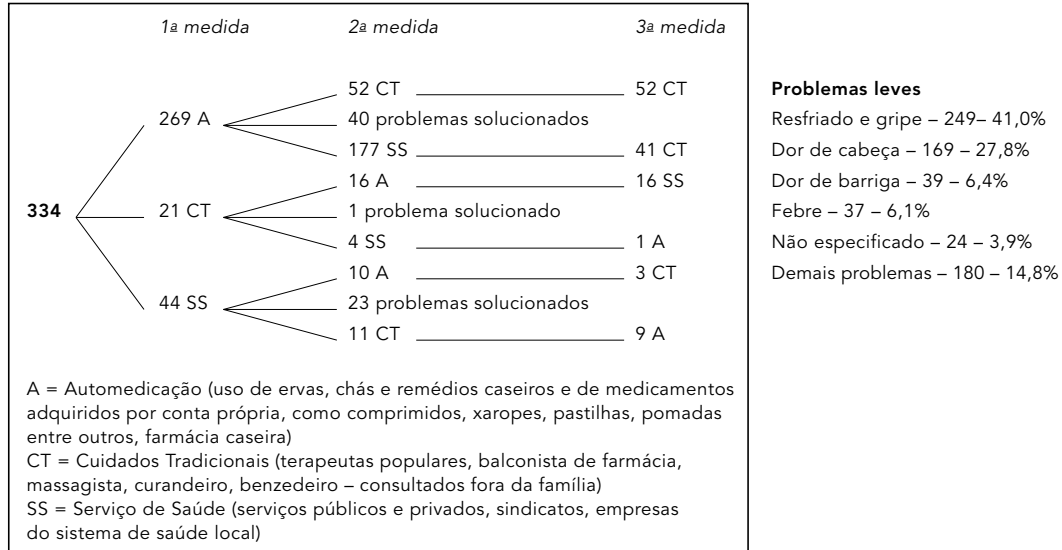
1ª medida 2ª medida 3ª medida

334

269 A
52 CT — 52 CT
40 problemas solucionados
177 SS — 41 CT

21 CT
16 A — 16 SS
1 problema solucionado
4 SS — 1 A

44 SS
10 A — 3 CT
23 problemas solucionados
11 CT — 9 A

A = Automedicação (uso de ervas, chás e remédios caseiros e de medicamentos adquiridos por conta própria, como comprimidos, xaropes, pastilhas, pomadas entre outros, farmácia caseira)
CT = Cuidados Tradicionais (terapeutas populares, balconista de farmácia, massagista, curandeiro, benzedeiro – consultados fora da família)
SS = Serviço de Saúde (serviços públicos e privados, sindicatos, empresas do sistema de saúde local)

**Problemas leves**
Resfriado e gripe – 249– 41,0%
Dor de cabeça – 169 – 27,8%
Dor de barriga – 39 – 6,4%
Febre – 37 – 6,1%
Não especificado – 24 – 3,9%
Demais problemas – 180 – 14,8%